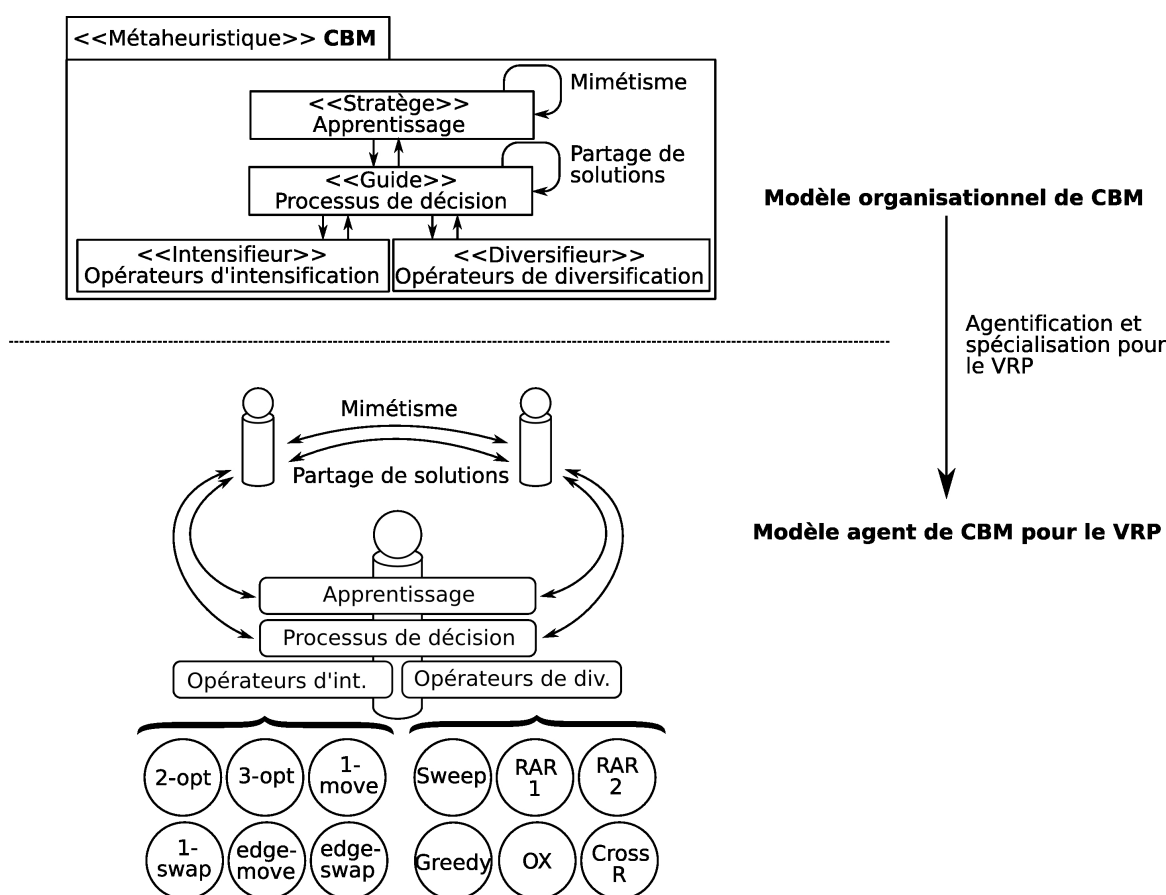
<<Métaheuristique>> **CBM**

Mimétisme

<<Stratège>>
Apprentissage

Partage de solutions

<<Guide>>
Processus de décision

<<Intensifieur>>
Opérateurs d'intensification

<<Diversifieur>>
Opérateurs de diversification

**Modèle organisationnel de CBM**

Agentification et spécialisation pour le VRP

**Modèle agent de CBM pour le VRP**

Mimétisme

Partage de solutions

Apprentissage

Processus de décision

Opérateurs d'int.

Opérateurs de div.

2-opt

3-opt

1-move

Sweep

RAR 1

RAR 2

1-swap

edge-move

edge-swap

Greedy

OX

Cross R